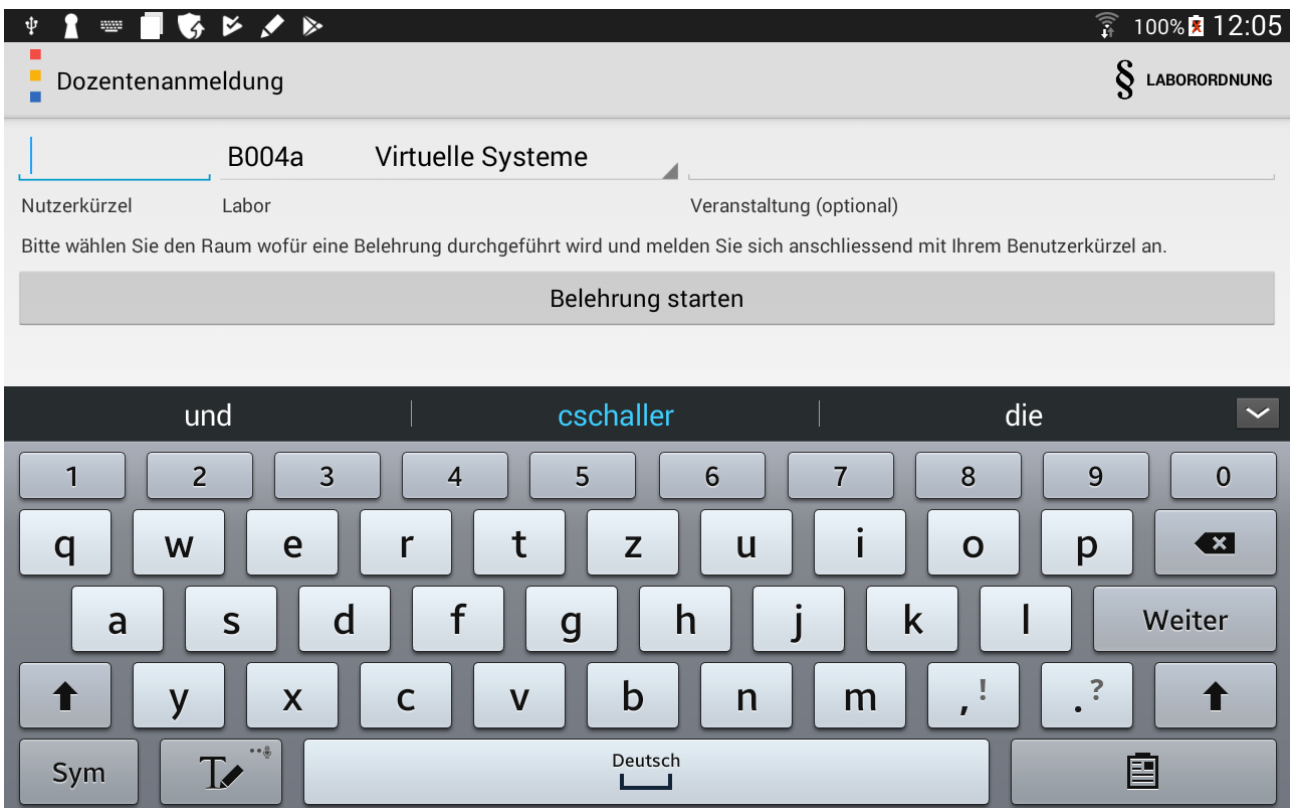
100% 12:05

Dozentenanmeldung

§ LABORORDNUNG

B004a Virtuelle Systeme

Nutzerkürzel

Labor

Veranstaltung (optional)

Bitte wählen Sie den Raum wofür eine Belehrung durchgeführt wird und melden Sie sich anschliessend mit Ihrem Benutzerkürzel an.

Belehrung starten

und cschaller die

1 2 3 4 5 6 7 8 9 0

q w e r t z u i o p

a s d f g h j k l Weiter

y x c v b n m ,! .?

Sym Deutsch